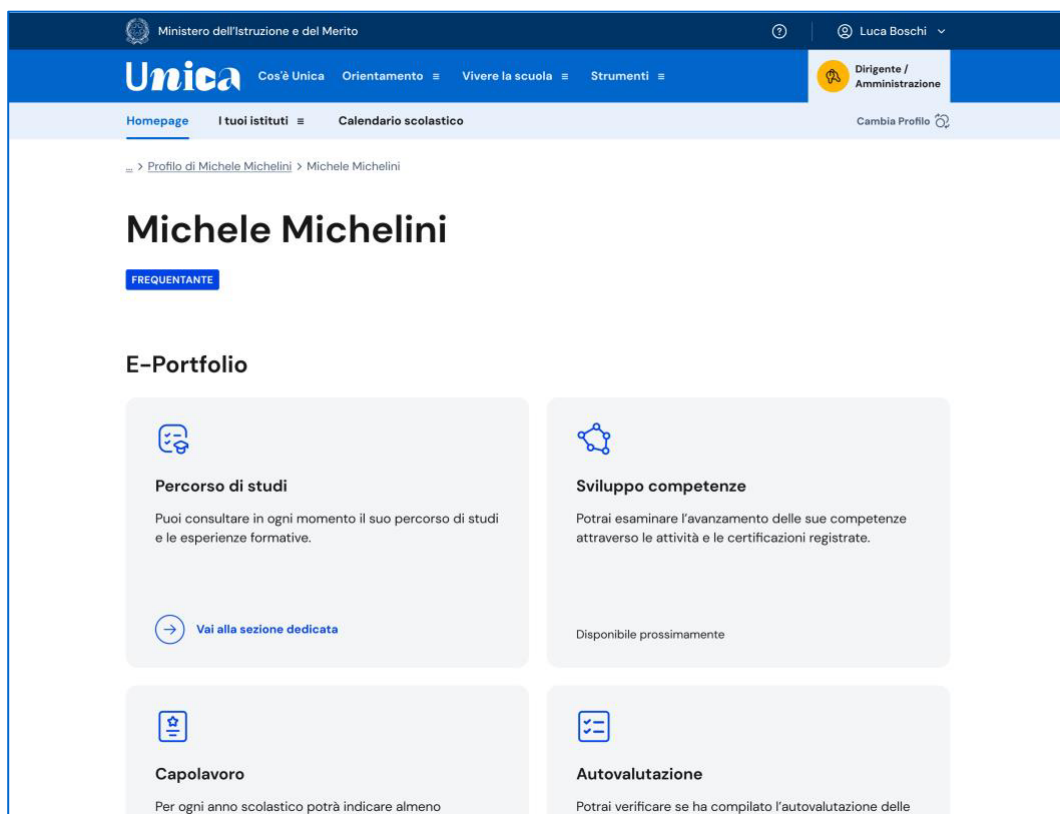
Ministero dell'Istruzione e del Merito

Luca Boschi

Unica Cos'è Unica Orientamento ≡ Vivere la scuola ≡ Strumenti ≡

Dirigente / Amministrazione

Homepage I tuoi istituti ≡ Calendario scolastico

Cambia Profilo

... > Profilo di Michele Michelini > Michele Michelini

Michele Michelini

FREQUENTANTE

E-Portfolio

Percorso di studi

Puoi consultare in ogni momento il suo percorso di studi e le esperienze formative.

Vai alla sezione dedicata

Sviluppo competenze

Potrai esaminare l'avanzamento delle sue competenze attraverso le attività e le certificazioni registrate.

Disponibile prossimamente

Capolavoro

Per ogni anno scolastico potrà indicare almeno

Autovalutazione

Potrai verificare se ha compilato l'autovalutazione delle